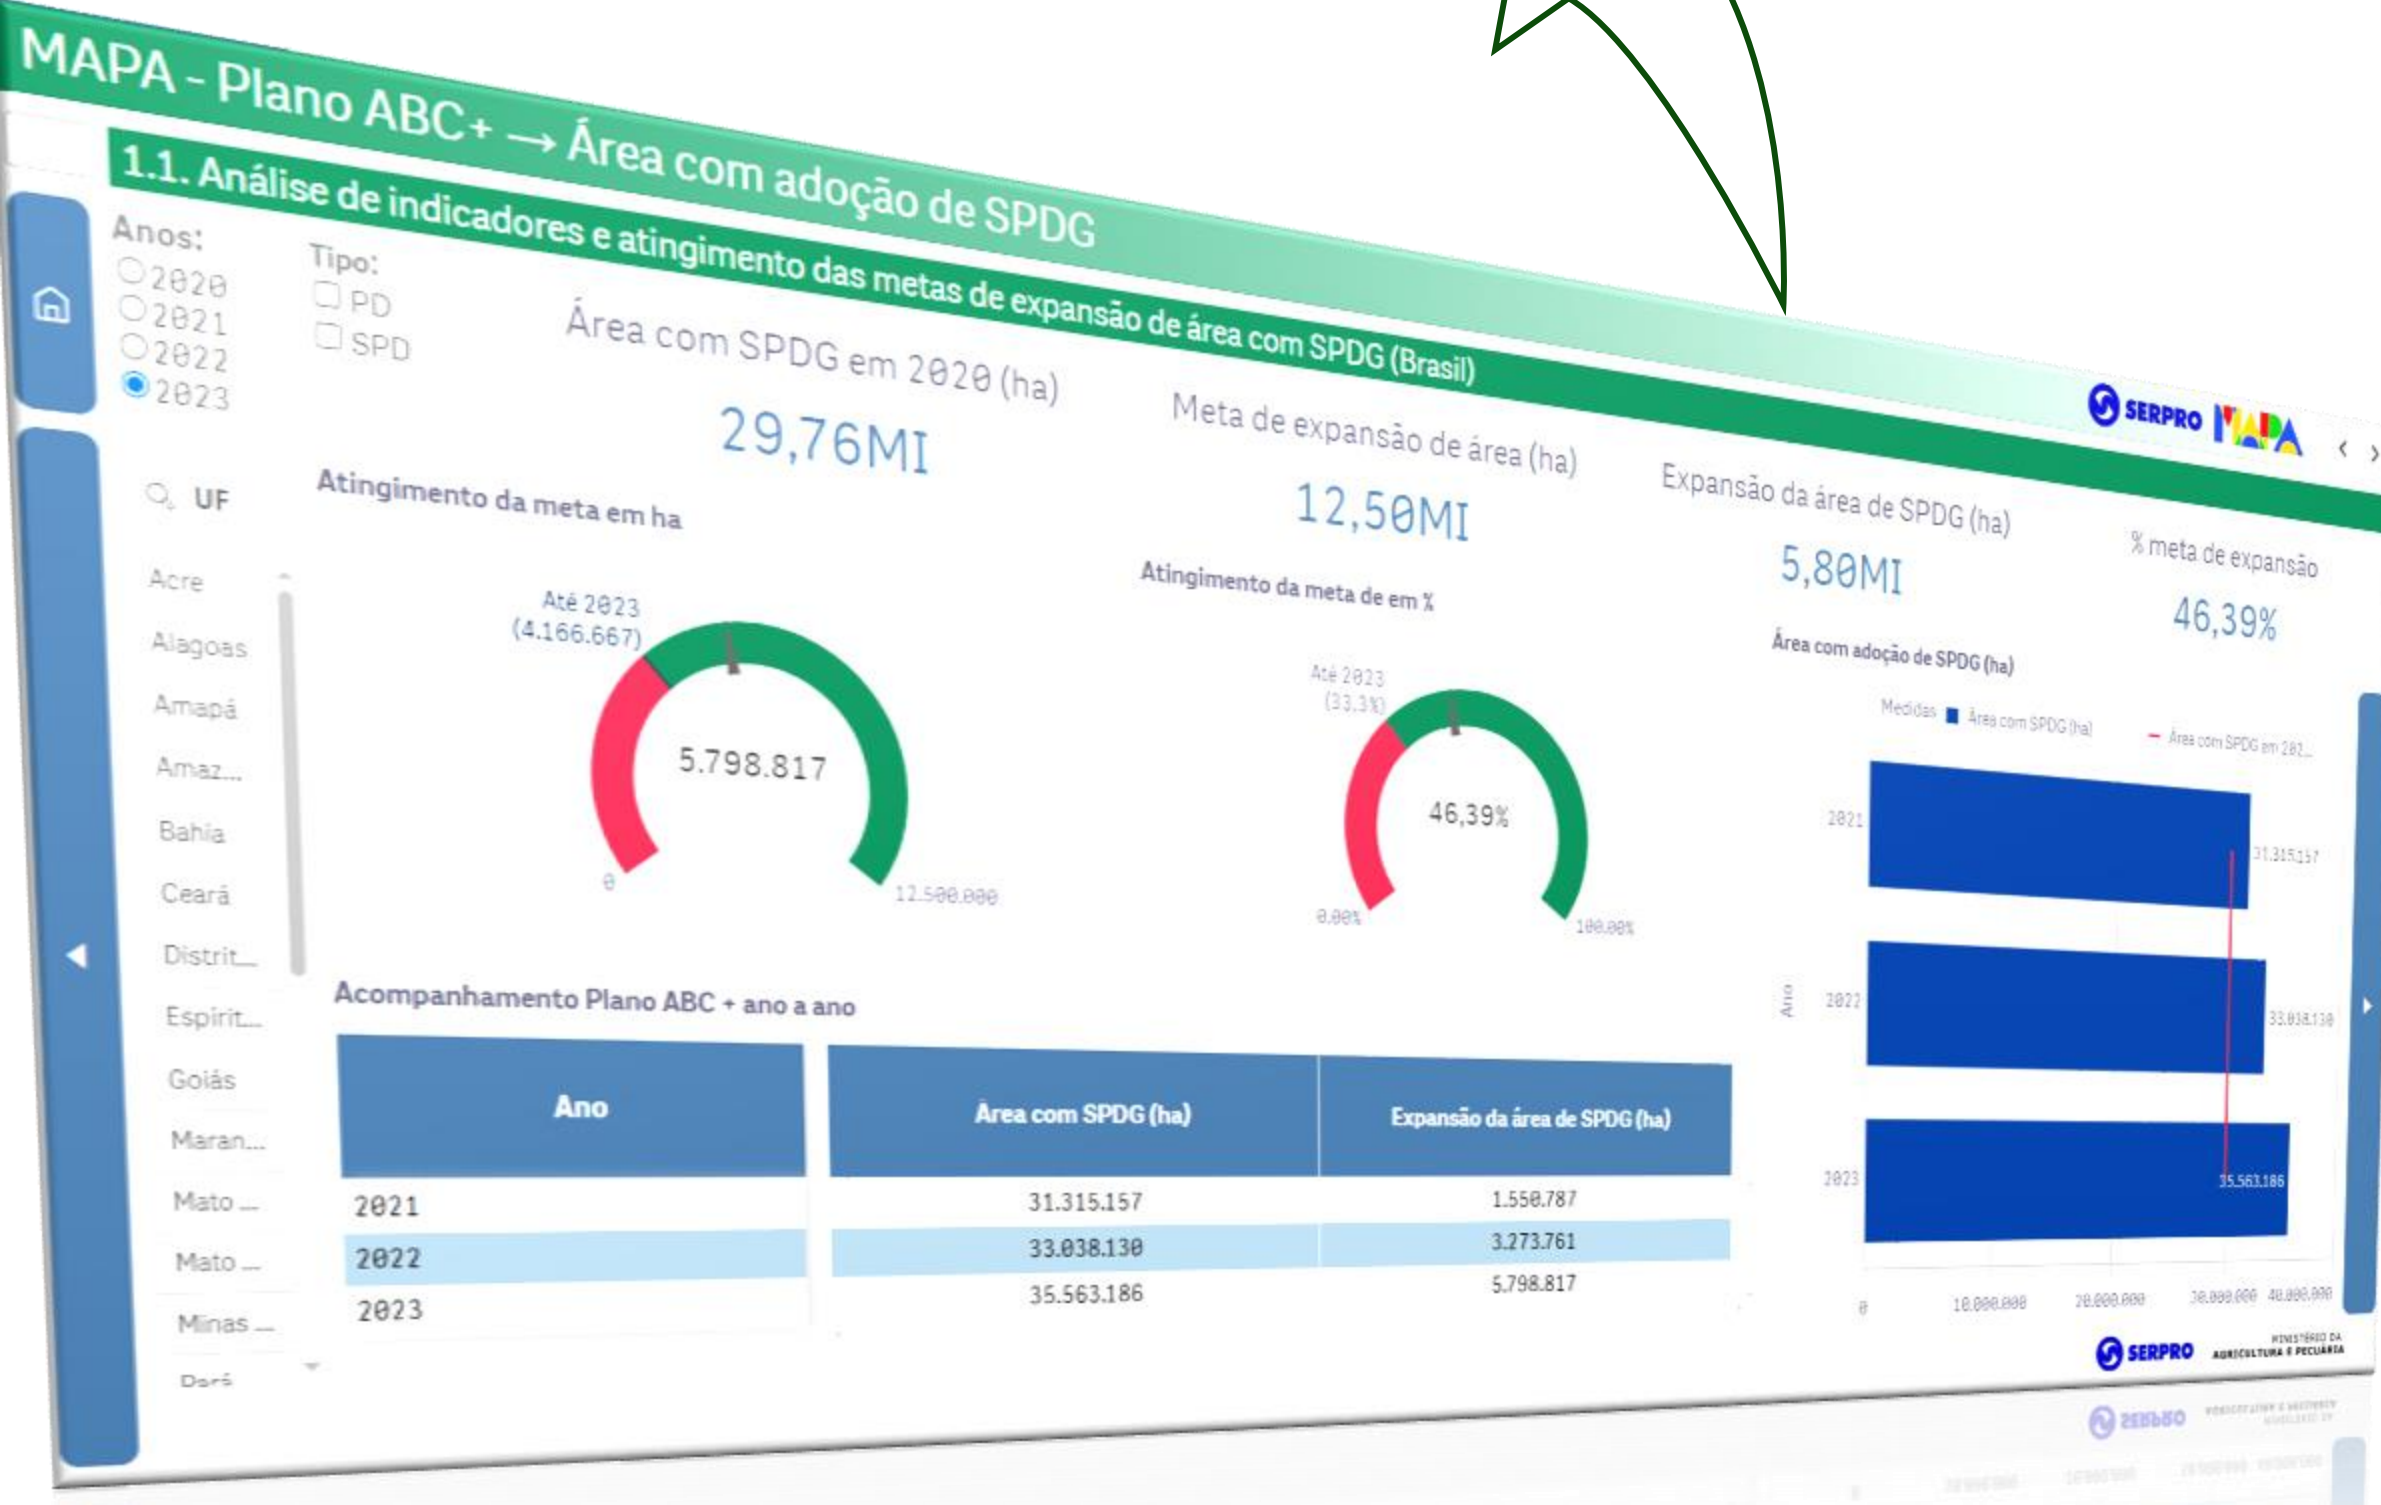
MAPA - Plano ABC+ → Área com adoção de SPDG

1.1. Análise de indicadores e atingimento das metas de expansão de área com SPDG (Brasil)

SERPRO MAPA

Anos:
2020
2021
2022
2023

Tipo:
PD
SPD

Área com SPDG em 2020 (ha)
29,76MI

Meta de expansão de área (ha)
12,50MI

Expansão da área de SPDG (ha)
5,80MI

% meta de expansão
46,39%

UF
Acre
Alagoas
Amapá
Amaz...
Bahia
Ceará
Distrit...
Espirit...
Goiás
Maran...
Mato ...
Mato ...
Minas ...
Pará

Atingimento da meta em ha
Até 2023 (4.166.667)
5.798.817
0
12.500.000

Atingimento da meta de em %
Até 2023 (33,3%)
46,39%
0,00%
100,00%

Área com adoção de SPDG (ha)
Medidas ■ Área com SPDG (ha) — Área com SPDG em 202...
Ano
2021 31.315.157
2022 33.038.130
2023 35.563.186
0 10.000.000 20.000.000 30.000.000 40.000.000

Acompanhamento Plano ABC + ano a ano

| Ano | Área com SPDG (ha) | Expansão da área de SPDG (ha) |
|---|---|---|
| 2021 | 31.315.157 | 1.550.787 |
| 2022 | 33.038.130 | 3.273.761 |
| 2023 | 35.563.186 | 5.798.817 |

SERPRO MINISTÉRIO DA AGRICULTURA E PECUÁRIA